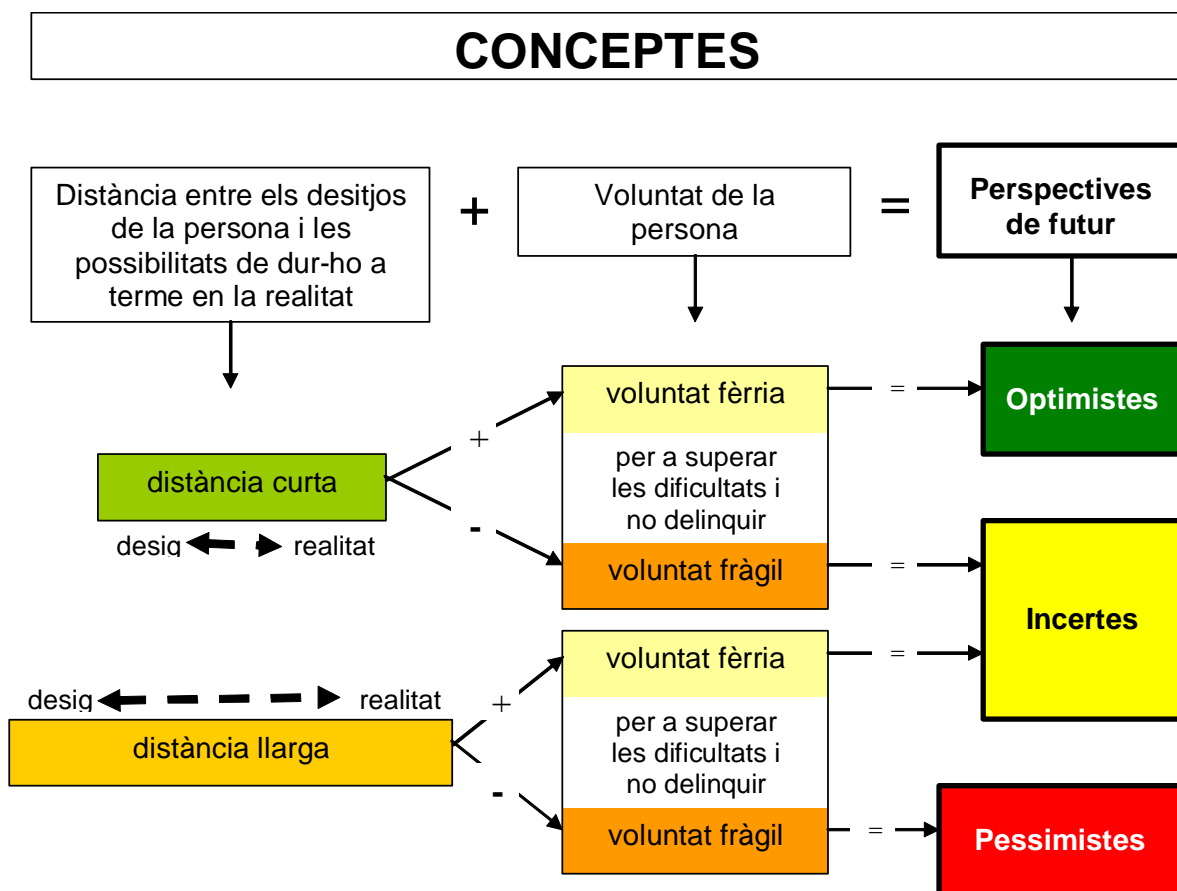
CONCEPTES

Distància entre els desitjos de la persona i les possibilitats de dur-ho a terme en la realitat

+

Voluntat de la persona

=

Perspectives de futur

distància curta

desig realitat

+

-

voluntat fèrria

per a superar les dificultats i no delinquir

voluntat fràgil

=

Optimistes

=

Incertes

desig realitat

distància llarga

+

-

voluntat fèrria

per a superar les dificultats i no delinquir

voluntat fràgil

=

=

Pessimistes